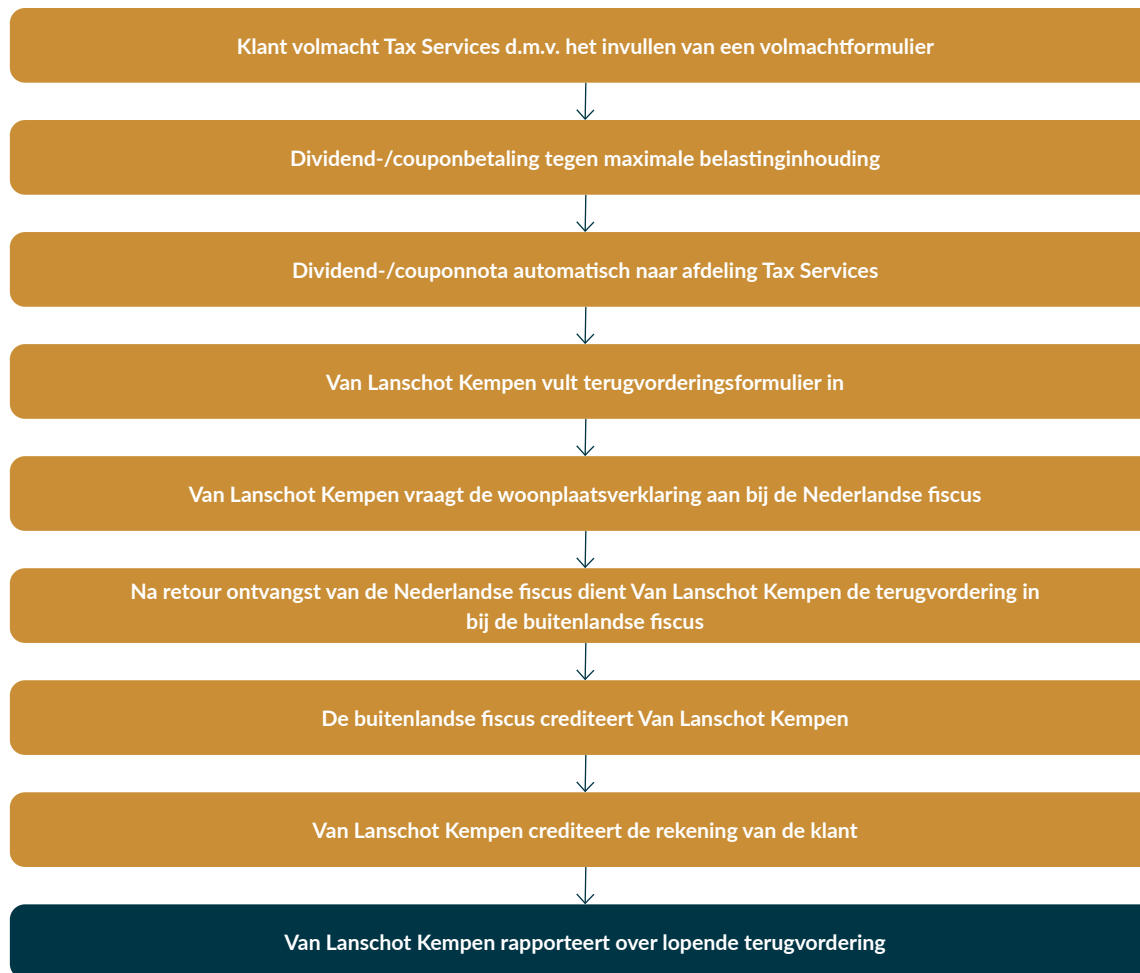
Klant volmacht Tax Services d.m.v. het invullen van een volmachtformulier

Dividend-/couponbetaling tegen maximale belastinginhouding

Dividend-/couponnota automatisch naar afdeling Tax Services

Van Lanschot Kempen vult terugvorderingsformulier in

Van Lanschot Kempen vraagt de woonplaatsverklaring aan bij de Nederlandse fiscus

Na retour ontvangst van de Nederlandse fiscus dient Van Lanschot Kempen de terugvordering in bij de buitenlandse fiscus

De buitenlandse fiscus crediteert Van Lanschot Kempen

Van Lanschot Kempen crediteert de rekening van de klant

Van Lanschot Kempen rapporteert over lopende terugvordering